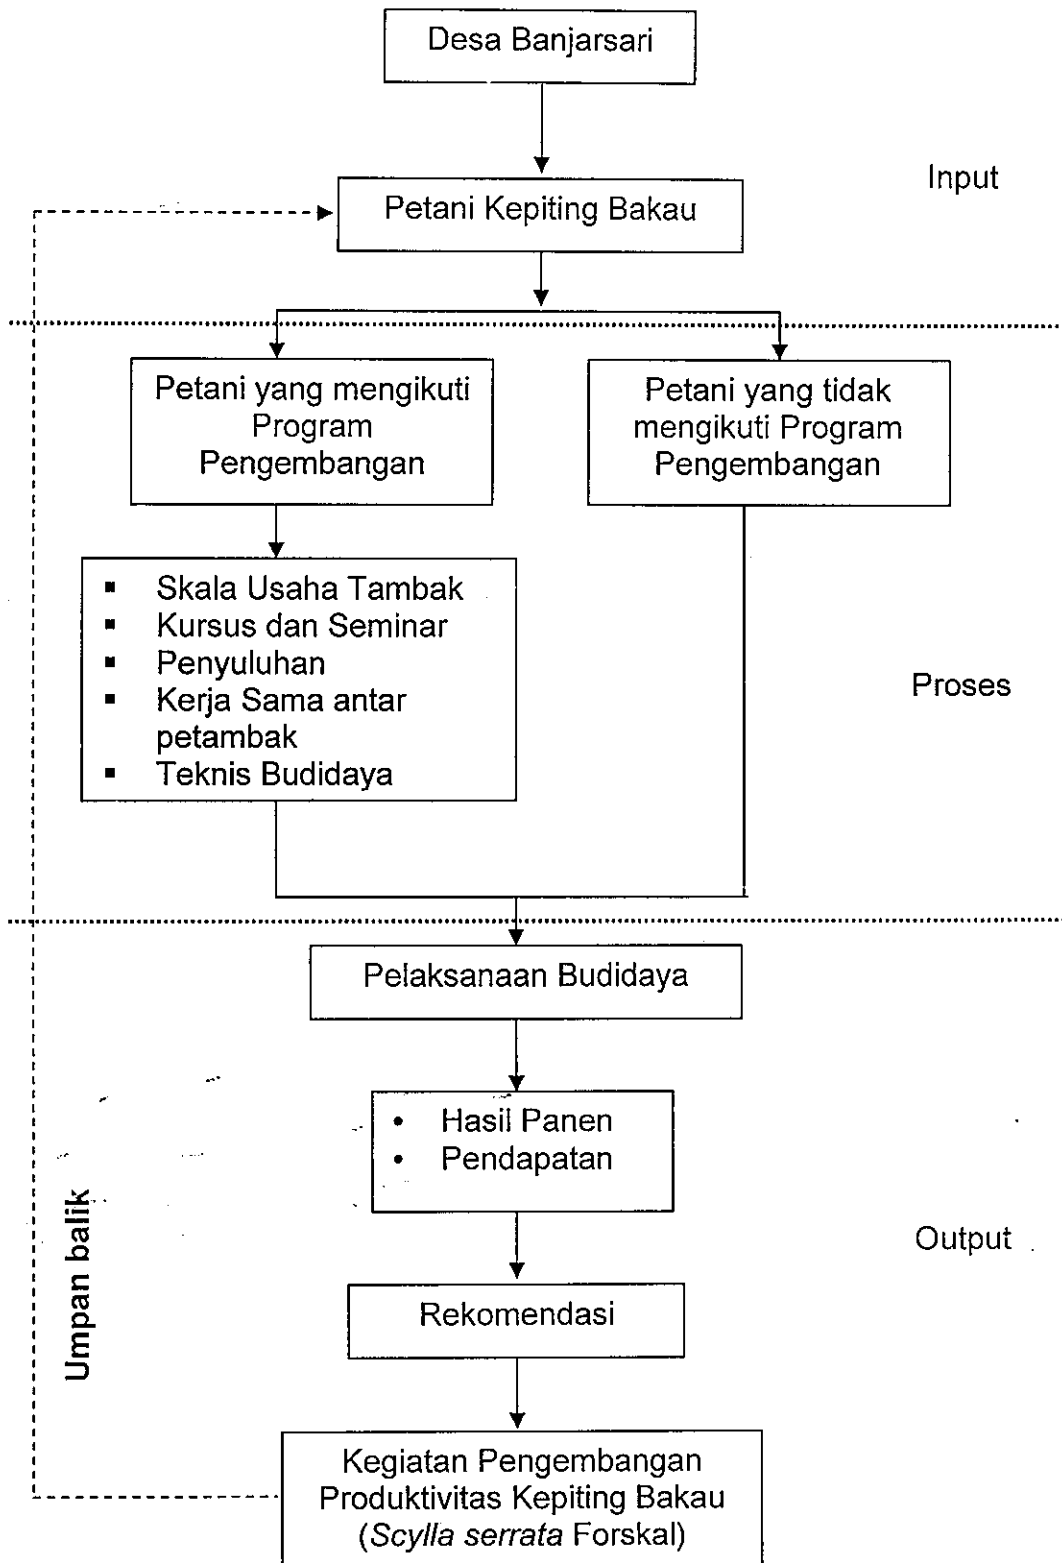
Desa Banjarsari

Input

Petani Kepiting Bakau

Petani yang mengikuti Program Pengembangan

Petani yang tidak mengikuti Program Pengembangan

▪ Skala Usaha Tambak
▪ Kursus dan Seminar
▪ Penyuluhan
▪ Kerja Sama antar petambak
▪ Teknis Budidaya

Proses

Pelaksanaan Budidaya

• Hasil Panen
• Pendapatan

Umpan balik

Output

Rekomendasi

Kegiatan Pengembangan Produktivitas Kepiting Bakau (*Scylla serrata* Forskal)